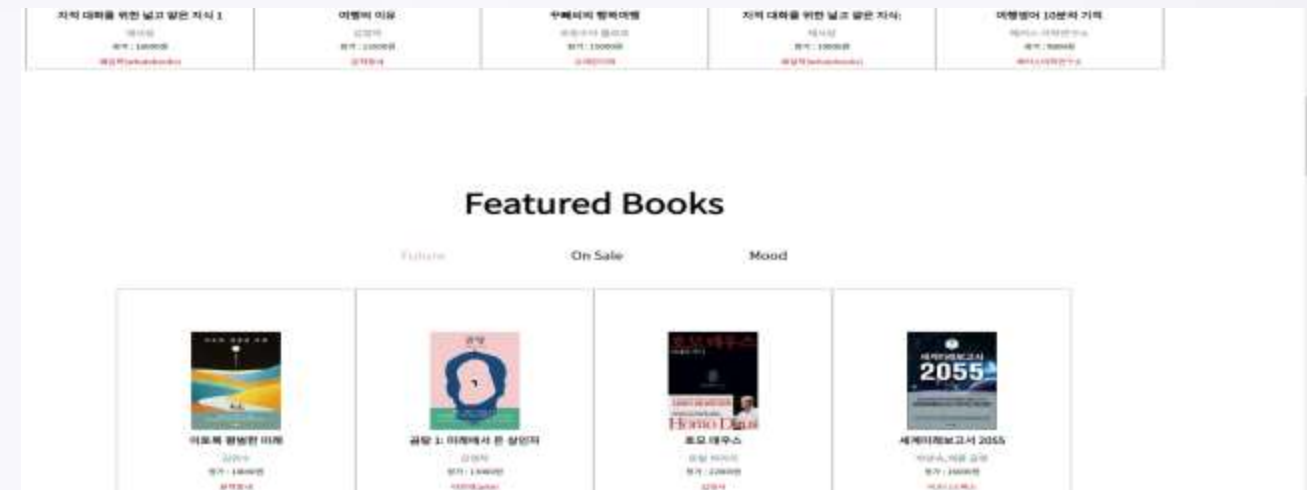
지적 대화를 위한 넓고 얕은 지식 1
채사장
정가 : 16000원
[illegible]

여행의 이유
김영하
정가 : 13500원
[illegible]

우베르의 행복여행
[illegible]
정가 : 15000원
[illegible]

지적 대화를 위한 넓고 얕은 지식:
채사장
정가 : 19800원
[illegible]

여행영어 10분의 기적
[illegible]
정가 : 9000원
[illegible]

Featured Books

Future

On Sale

Mood

이토록 평범한 미래
김연수
정가 : 14000원
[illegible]

궁당 1: 미래에서 온 살인자
김영하
정가 : 13400원
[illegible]

호모 데우스
유발 하라리
정가 : 22000원
김영사

세계미래보고서 2055
박영숙, 제롬 글렌
정가 : 19000원
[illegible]